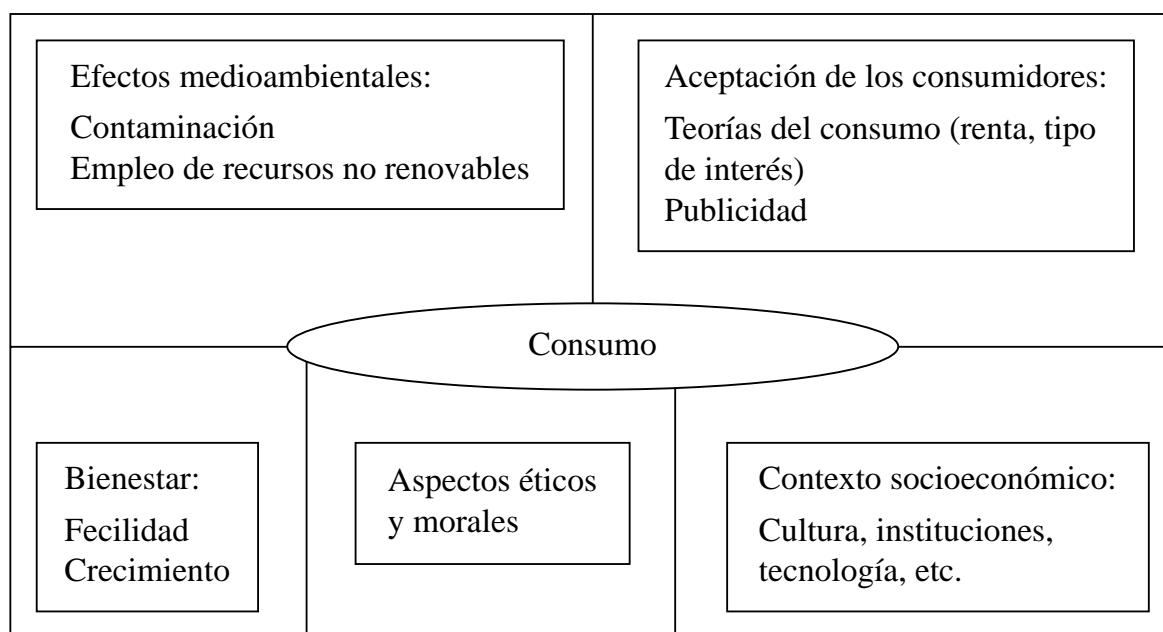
Efectos medioambientales:
Contaminación
Empleo de recursos no renovables

Aceptación de los consumidores:
Teorías del consumo (renta, tipo de interés)
Publicidad

Consumo

Bienestar:
Fecilidad
Crecimiento

Aspectos éticos y morales

Contexto socioeconómico:
Cultura, instituciones, tecnología, etc.